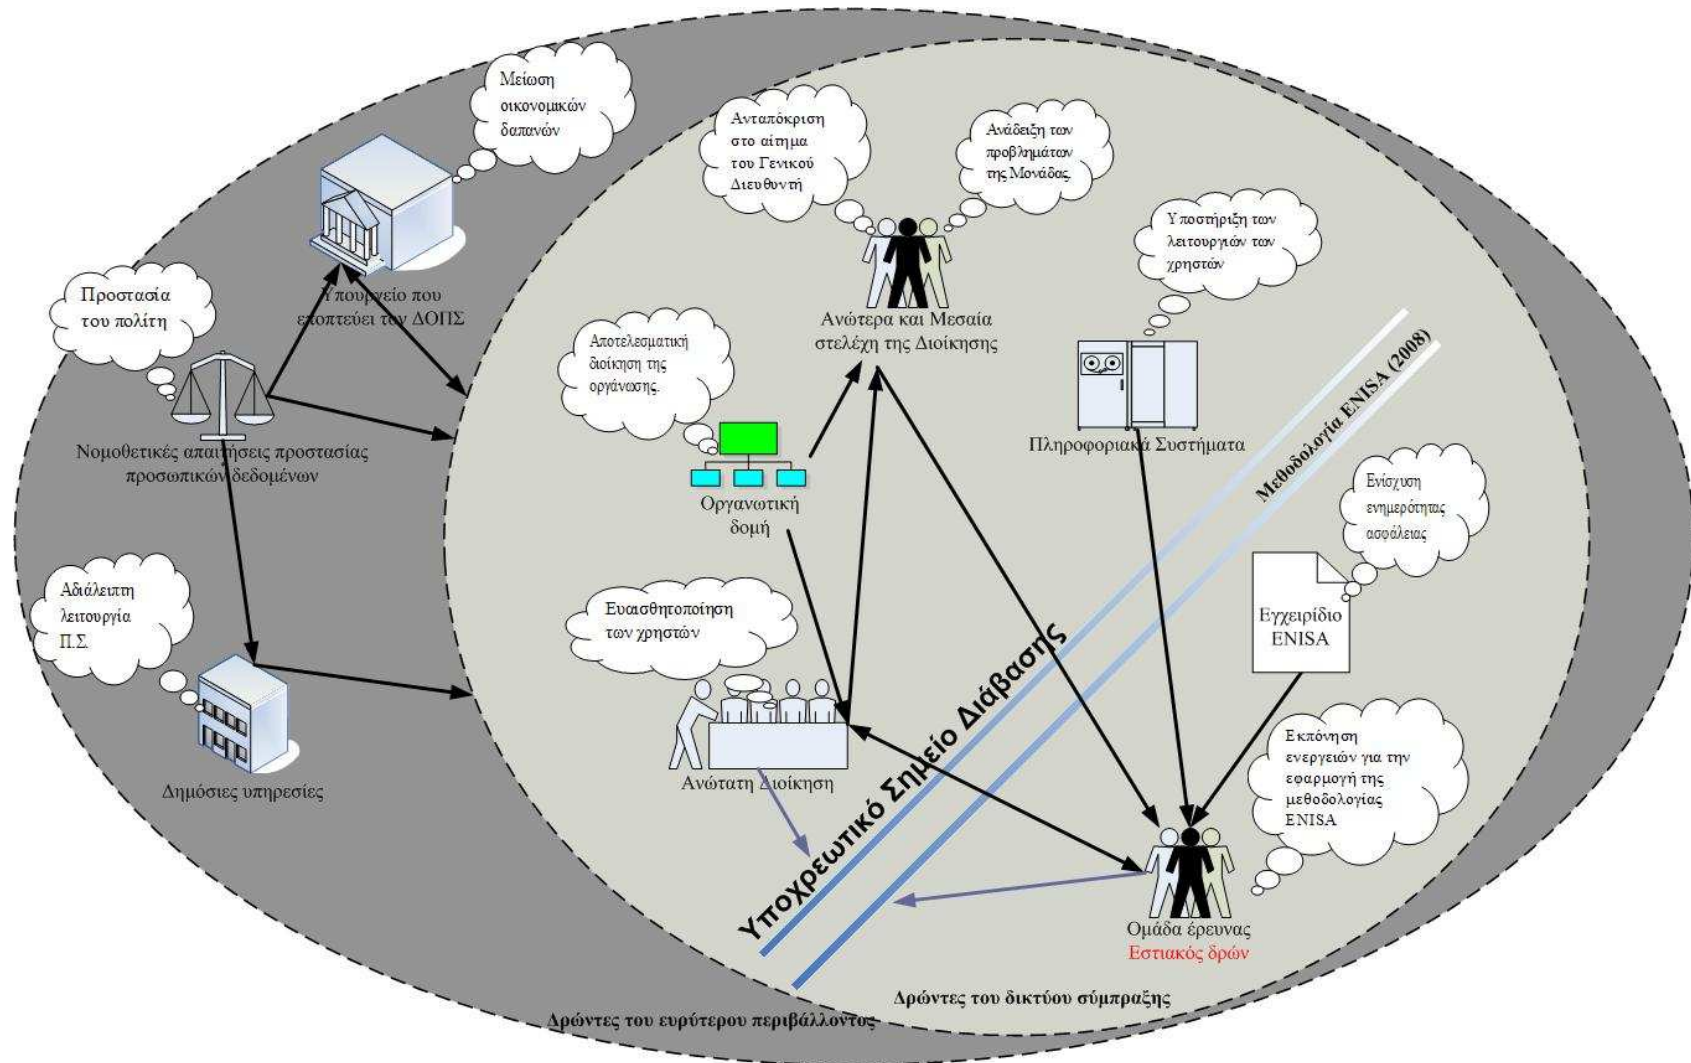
Μείωση οικονομικών δαπανών

Υπουργείο που εποπτεύει τον ΔΟΠΣ

Προστασία του πολίτη

Νομοθετικές απαιτήσεις προστασίας προσωπικών δεδομένων

Αδιάλειπτη λειτουργία Π.Σ

Δημόσιες υπηρεσίες

Ανταπόκριση στο αίτημα του Γενικού Διευθυντή

Ανάδειξη των προβλημάτων της Μονάδας.

Ανώτερα και Μεσαία στελέχη της Διοίκησης

Υποστήριξη των λειτουργιών των χρηστών

Πληροφοριακά Συστήματα

Αποτελεσματική διοίκηση της οργάνωσης.

Οργανωτική δομή

Μεθοδολογία ENISA (2008)

Ενίσχυση ενημερότητας ασφάλειας

Εγχειρίδιο ENISA

Ευαισθητοποίηση των χρηστών

Υποχρεωτικό Σημείο Διάβασης

Ανώτατη Διοίκηση

Εκπόνηση ενεργειών για την εφαρμογή της μεθοδολογίας ENISA

Ομάδα έρευνας
Εστιακός δρών

Δρώντες του δικτύου σύμπραξης

Δρώντες του ευρύτερου περιβάλλοντος